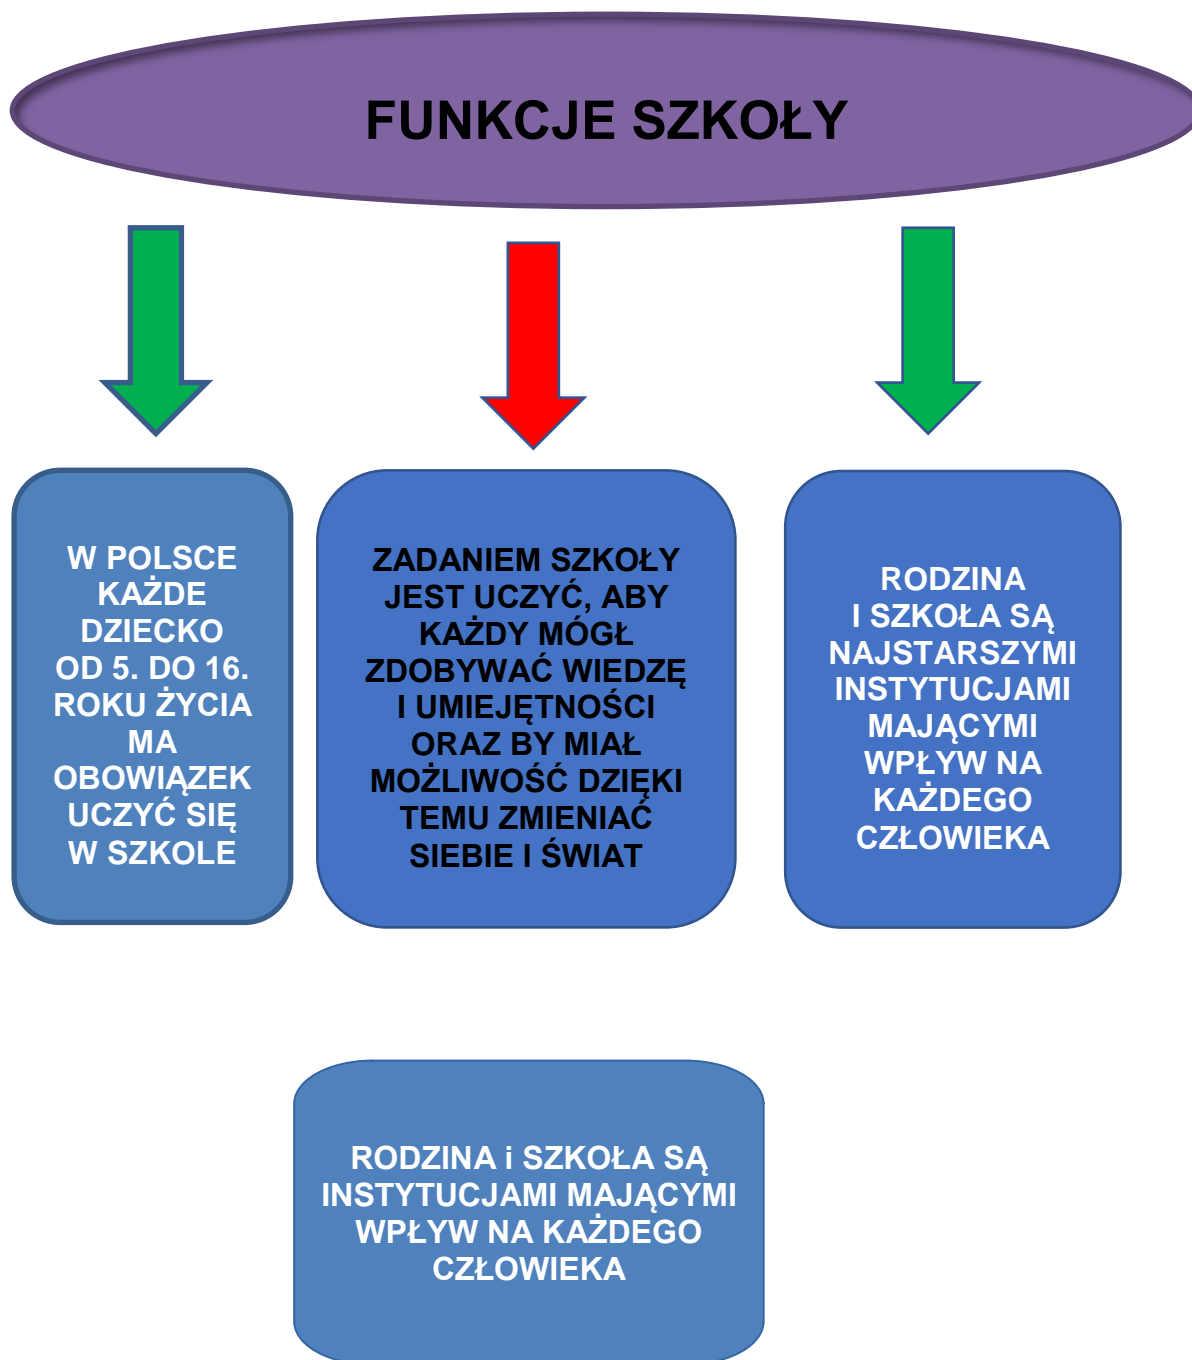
FUNKCJE SZKOŁY

W POLSCE KAŻDE DZIECKO OD 5. DO 16. ROKU ŻYCIA MA OBOWIĄZEK UCZYĆ SIĘ W SZKOLE

ZADANIEM SZKOŁY JEST UCZYĆ, ABY KAŻDY MÓGŁ ZDOBYWAĆ WIEDZĘ I UMIEJĘTNOŚCI ORAZ BY MIAŁ MOŻLIWOŚĆ DZIĘKI TEMU ZMIENIAĆ SIEBIE I ŚWIAT

RODZINA I SZKOŁA SĄ NAJSTARSZYMI INSTYTUCJAMI MAJĄCYMI WPŁYW NA KAŻDEGO CZŁOWIEKA

RODZINA i SZKOŁA SĄ INSTYTUCJAMI MAJĄCYMI WPŁYW NA KAŻDEGO CZŁOWIEKA